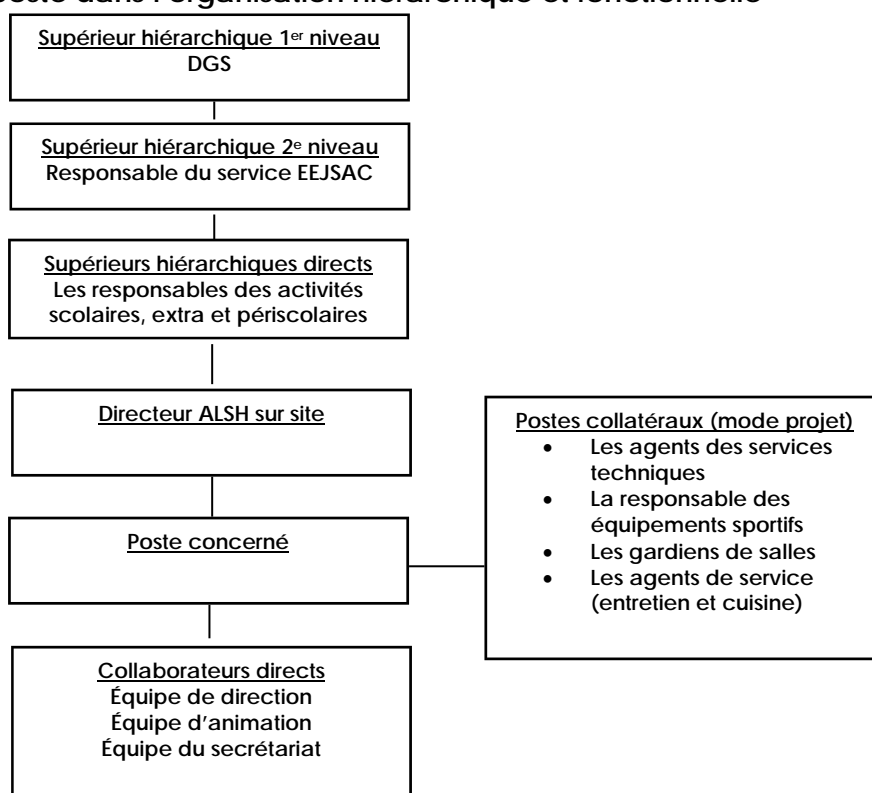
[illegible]oste dans l'organisation hiérarchique et fonctionnelle

Supérieur hiérarchique 1$^{er}$ niveau
DGS

Supérieur hiérarchique 2$^{e}$ niveau
Responsable du service EEJSAC

Supérieurs hiérarchiques directs
Les responsables des activités scolaires, extra et périscolaires

Directeur ALSH sur site

Poste concerné

Collaborateurs directs
Équipe de direction
Équipe d'animation
Équipe du secrétariat

Postes collatéraux (mode projet)
- Les agents des services techniques
- La responsable des équipements sportifs
- Les gardiens de salles
- Les agents de service (entretien et cuisine)